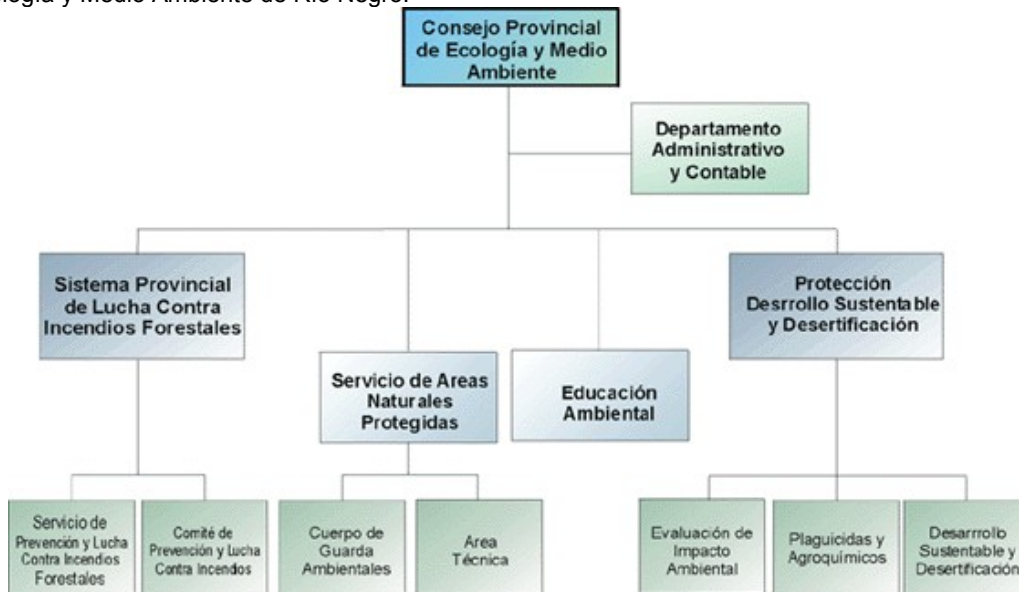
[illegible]logía y Medio Ambiente de Río Negro.

Consejo Provincial de Ecología y Medio Ambiente

Departamento Administrativo y Contable

Sistema Provincial de Lucha Contra Incendios Forestales

Servicio de Areas Naturales Protegidas

Educación Ambiental

Protección Desrrollo Sustentable y Desertificación

Servicio de Prevención y Lucha Contra Incendios Forestales

Comité de Prevención y Lucha Contra Incendos

Cuerpo de Guarda Ambientales

Area Técnica

Evaluación de Impacto Ambiental

Plaguicidas y Agroquímicos

Desarrrollo Sustentable y Desertificación